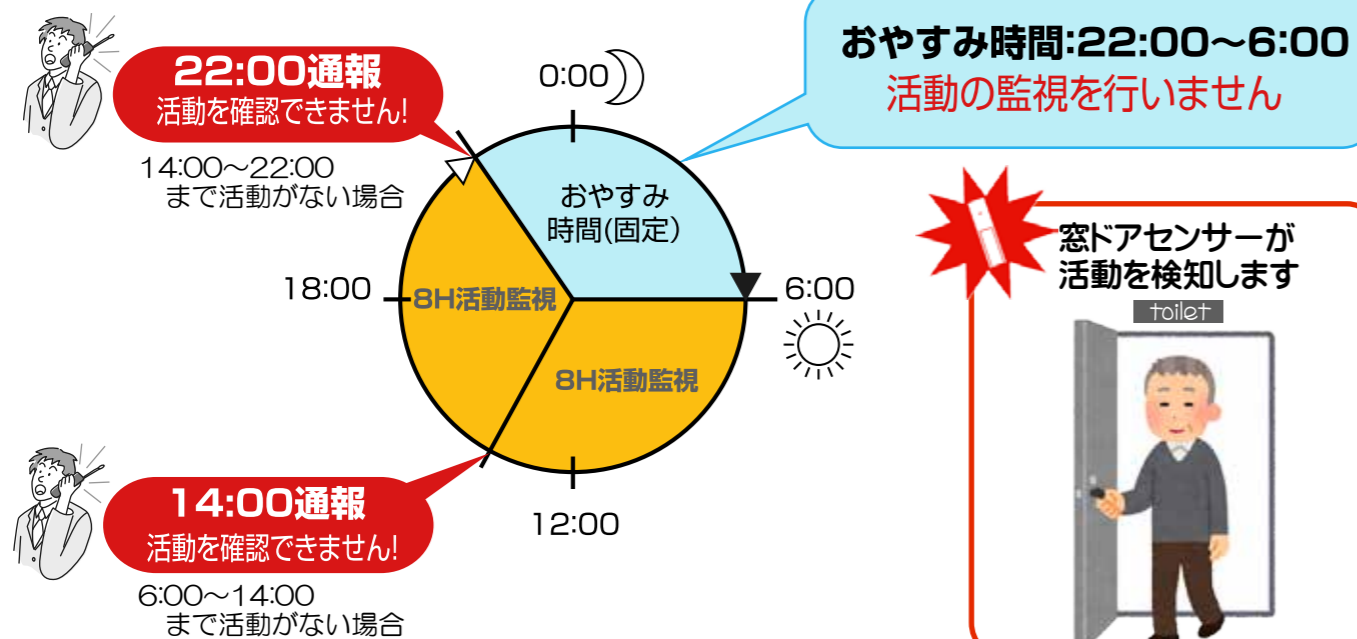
22:00通報
活動を確認できません!

14:00〜22:00
まで活動がない場合

0:00

おやすみ時間:22:00〜6:00
活動の監視を行いません

おやすみ
時間(固定)

18:00

8H活動監視

6:00

8H活動監視

12:00

14:00通報
活動を確認できません!

6:00〜14:00
まで活動がない場合

窓ドアセンサーが
活動を検知します

toilet